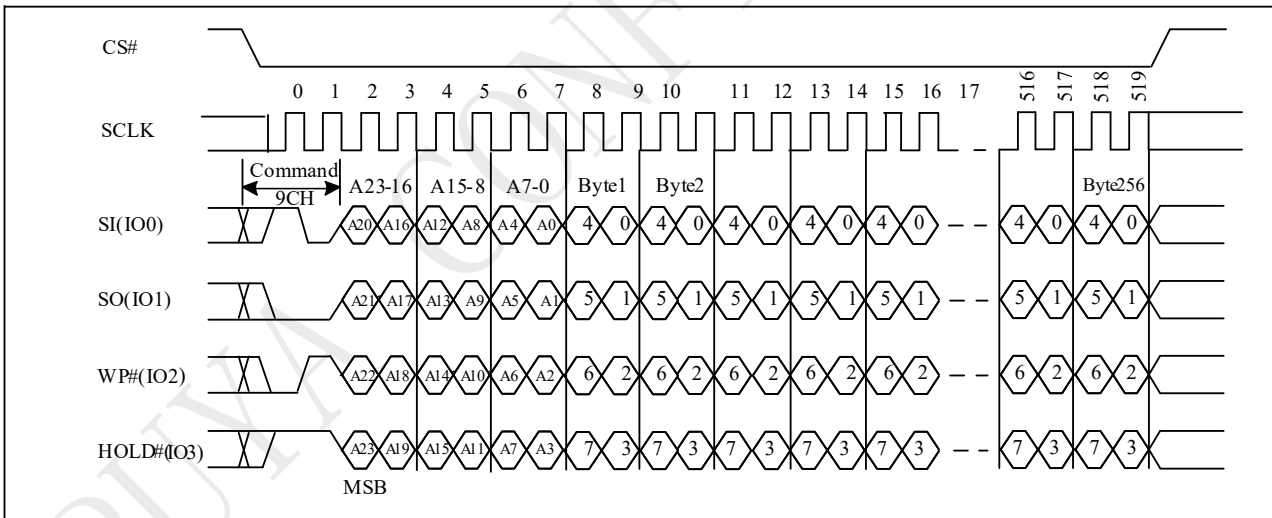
CS#

0 1 2 3 4 5 6 7 8 9 10 11 12 13 14 15 16 17 516 517 518 519

SCLK

Command
9CH

A23-16 A15-8 A7-0 Byte1 Byte2 Byte256

SI(IO0)
A20 A16 A12 A8 A4 A0 4 0 4 0 4 0 4 0 4 0 4 0 4 0

SO(IO1)
A21 A17 A13 A9 A5 A1 5 1 5 1 5 1 5 1 5 1 5 1 5 1

WP#(IO2)
A22 A18 A14 A10 A6 A2 6 2 6 2 6 2 6 2 6 2 6 2 6 2

HOLD#(IO3)
A23 A19 A15 A11 A7 A3 7 3 7 3 7 3 7 3 7 3 7 3 7 3

MSB